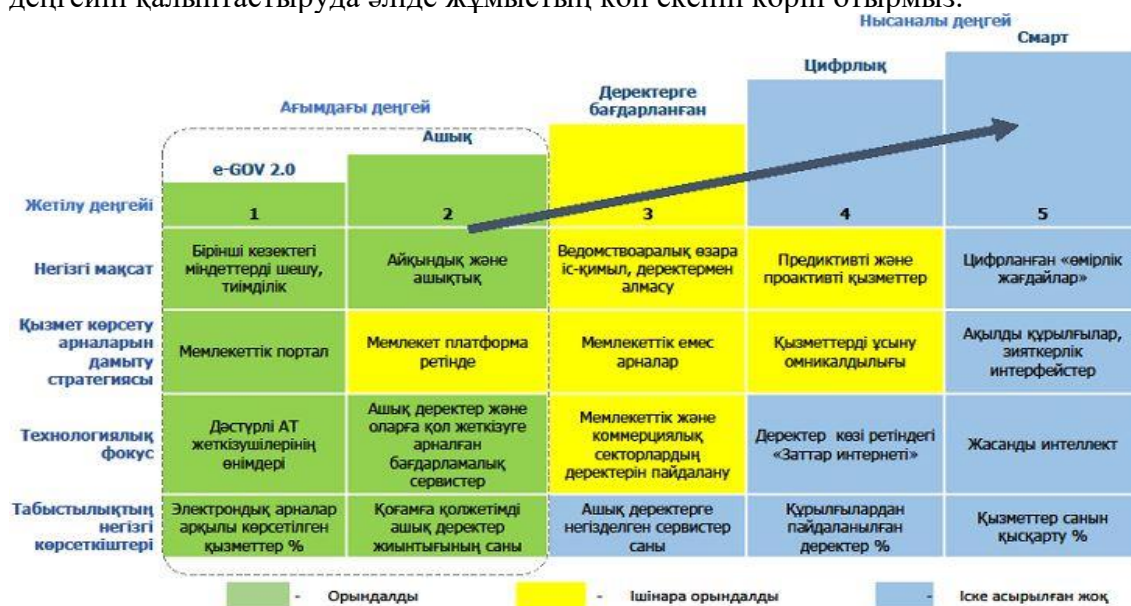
деңгейін қалыптастыруда әлде жұмыстың көп екенін көріп отырмыз.

Нысаналы деңгей

Смарт

Цифрлық

Деректерге бағдарланған

Ағымдағы деңгей

Ашық

e-GOV 2.0

| | | | | | |
|---|---|---|---|---|---|
| Жетілу деңгейі | 1 | 2 | 3 | 4 | 5 |
| Негізгі мақсат | Бірінші кезектегі міндеттерді шешу, тиімділік | Айқындық және ашықтық | Ведомствоаралық өзара іс-қимыл, деректермен алмасу | Предиктивті және проактивті қызметтер | Цифрланған «өмірлік жағдайлар» |
| Қызмет көрсету арналарын дамыту стратегиясы | Мемлекеттік портал | Мемлекет платформа ретінде | Мемлекеттік емес арналар | Қызметтерді ұсыну омникалдылығы | Ақылды құрылғылар, зияткерлік интерфейстер |
| Технологиялық фокус | Дәстүрлі АТ жеткізушілерінің өнімдері | Ашық деректер және оларға қол жеткізуге арналған бағдарламалық сервистер | Мемлекеттік және коммерциялық секторлардың деректерін пайдалану | Деректер көзі ретіндегі «Заттар интернеті» | Жасанды интеллект |
| Табыстылықтың негізгі көрсеткіштері | Электрондық арналар арқылы көрсетілген қызметтер % | Қоғамға қолжетімді ашық деректер жиынтығының саны | Ашық деректерге негізделген сервистер саны | Құрылғылардан пайдаланылған деректер % | Қызметтер санын қысқарту % |

- Орындалды
- Ішінара орындалды
- Іске асырылған жоқ